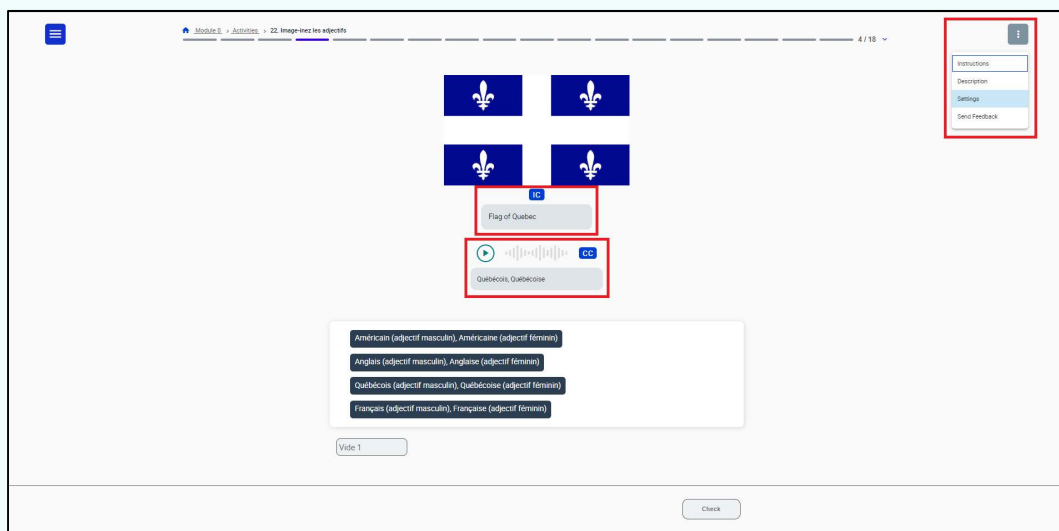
Module 0 > Activities > 22. Image-inez les adjectifs

4 / 18

Instructions
Description
Settings
Send Feedback

IC
Flag of Quebec

CC
Québécois, Québécoise

Américain (adjectif masculin), Américaine (adjectif féminin)
Anglais (adjectif masculin), Anglaise (adjectif féminin)
Québécois (adjectif masculin), Québécoise (adjectif féminin)
Français (adjectif masculin), Française (adjectif féminin)

Vide 1

Check